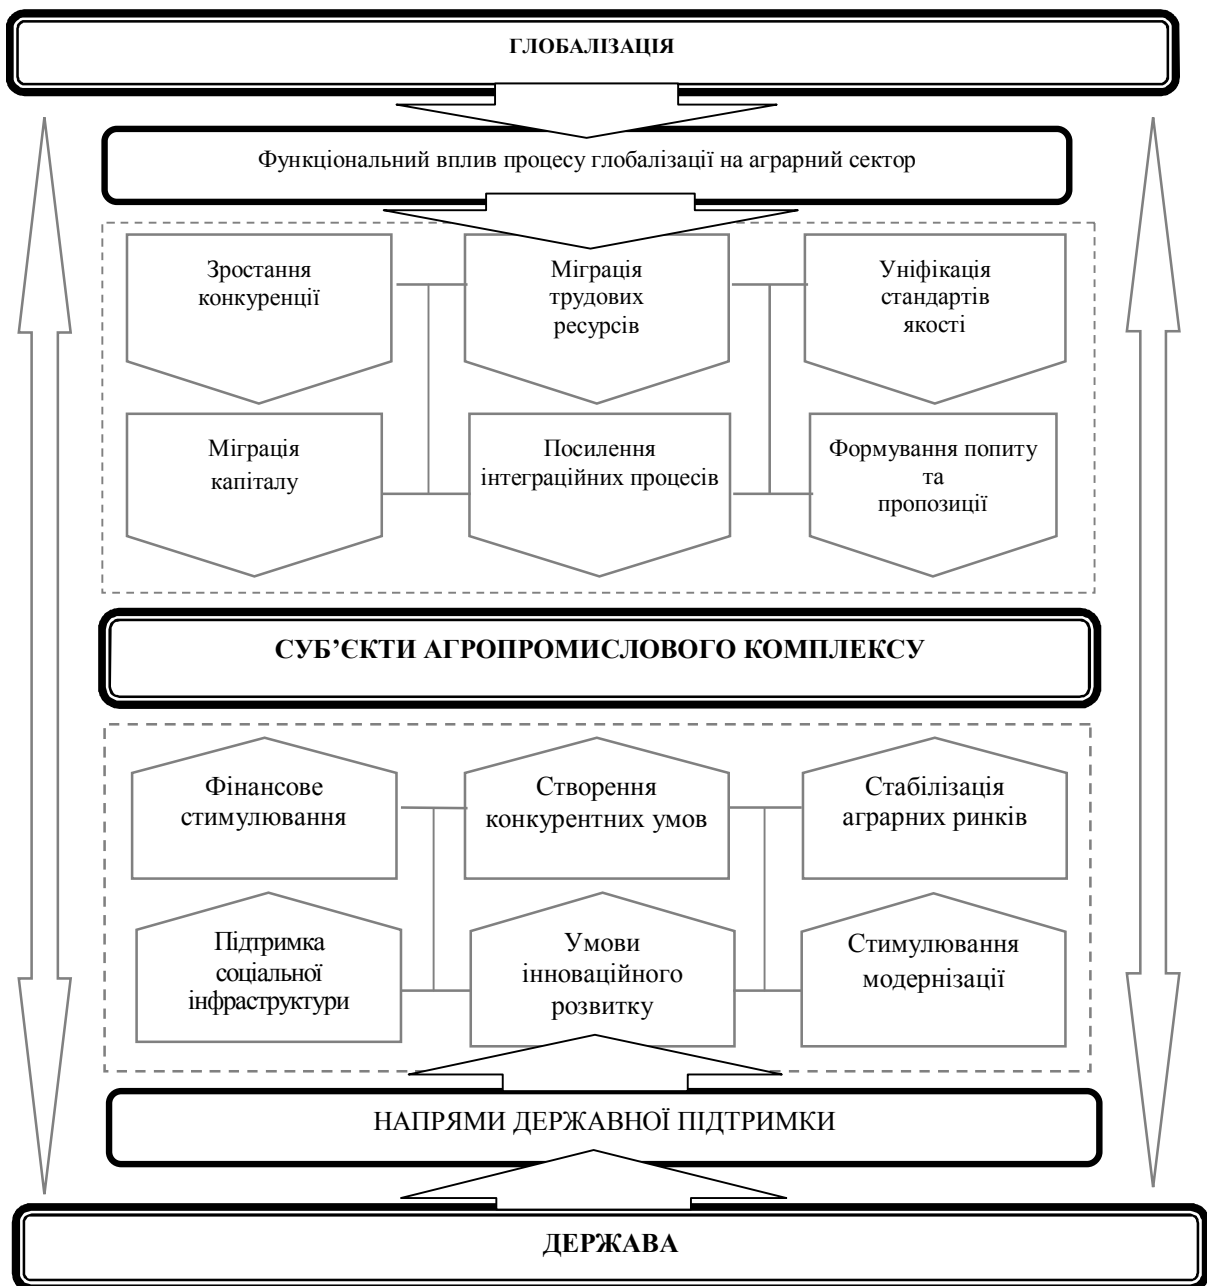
ГЛОБАЛІЗАЦІЯ

Функціональний вплив процесу глобалізації на аграрний сектор

Зростання конкуренції

Міграція трудових ресурсів

Уніфікація стандартів якості

Міграція капіталу

Посилення інтеграційних процесів

Формування попиту та пропозиції

СУБ'ЄКТИ АГРОПРОМИСЛОВОГО КОМПЛЕКСУ

Фінансове стимулювання

Створення конкурентних умов

Стабілізація аграрних ринків

Підтримка соціальної інфраструктури

Умови інноваційного розвитку

Стимулювання модернізації

НАПРЯМИ ДЕРЖАВНОЇ ПІДТРИМКИ

ДЕРЖАВА